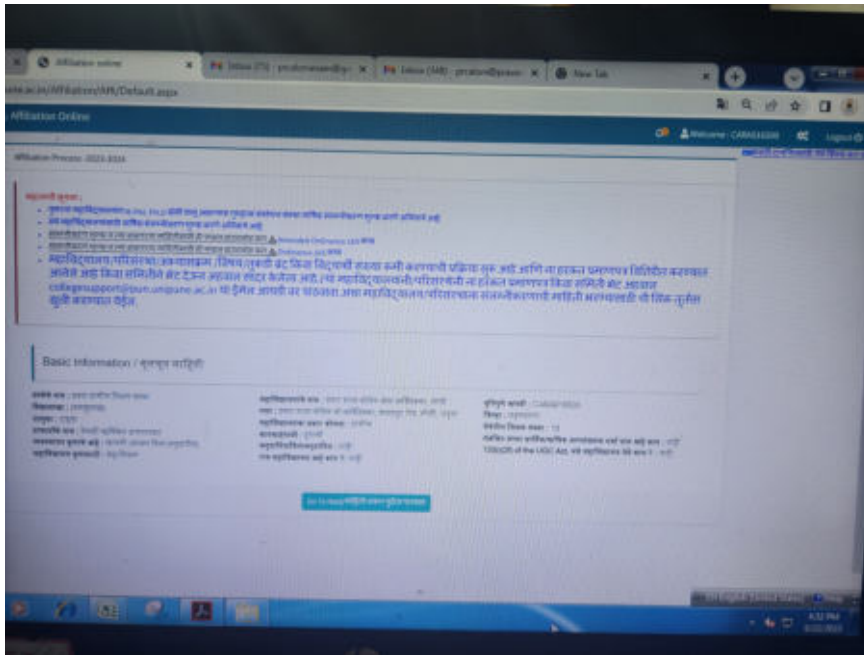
Affiliation online | Inbox | Inbox | New Tab

.ac.in/Affiliation/Aff/Default.aspx

Affiliation Online

Welcome : CARA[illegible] Logout

Affiliation Process 2023-2024

महत्वाची सूचना :

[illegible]

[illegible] Ordinance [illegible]

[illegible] Ordinance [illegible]

महाविद्यालय/परिसंस्था/अभ्यासक्रम /विषय/तुकडी बंद किंवा विद्यार्थी संख्या कमी करण्याची प्रक्रिया सुरू आहे आणि ना हरकत प्रमाणपत्र विहित करण्यात आलेले आहे किंवा समितीने भेट देऊन अहवाल सादर केलेला आहे. त्या महाविद्यालयांनी/परिसंस्थेने ना हरकत प्रमाणपत्र किंवा समितीचे भेट अहवाल collegesupport@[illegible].ac.in या ईमेल आयडी वर पाठवावा. तसा महाविद्यालय/परिसंस्थाच्या संलग्नीकरणाची माहिती भरण्यासाठी ची लिंक सुरू करण्यात येईल.

Basic Information / मूलभूत माहिती

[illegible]

Go To Next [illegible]

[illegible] 4:32 PM